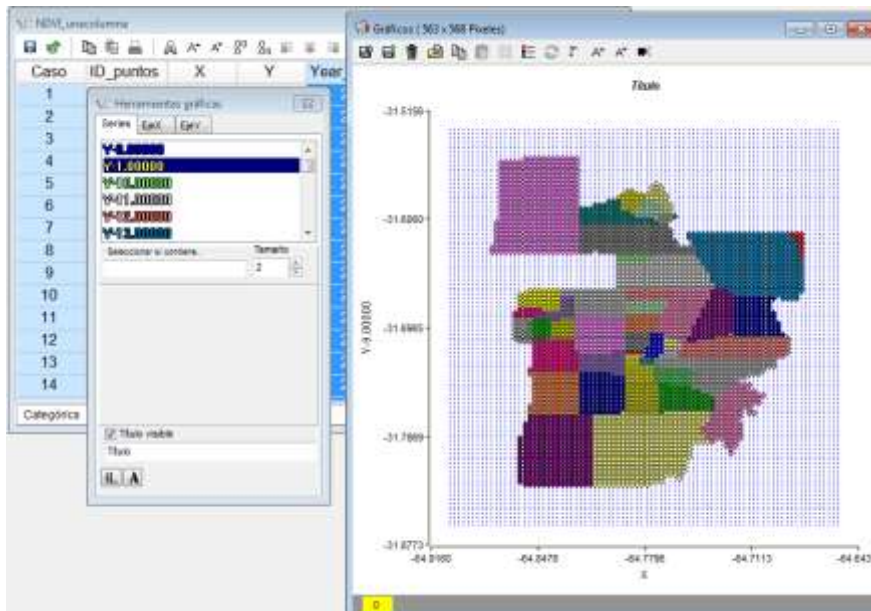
NDVI_unacolumna

| Caso | ID_puntos | X | Y | Year |
|---|---|---|---|---|
| 1 | | | | |
| 2 | | | | |
| 3 | | | | |
| 4 | | | | |
| 5 | | | | |
| 6 | | | | |
| 7 | | | | |
| 8 | | | | |
| 9 | | | | |
| 10 | | | | |
| 11 | | | | |
| 12 | | | | |
| 13 | | | | |
| 14 | | | | |

Categórica

Herramientas gráficas
Series EjeX EjeY
Y-0.00000
Y-1.00000
Y-10.00000
Y-11.00000
Y-12.00000
Y-13.00000
Seleccionar si contiene
Tamaño
2
Título visible
Título

Gráficos (563 x 568 Pixeles)
Título
-31.5159
-31.6080
-31.6985
-31.7869
-31.8773
Y-0.00000
-64.9160
-64.8478
-64.7796
-64.7113
-64.643
X
0